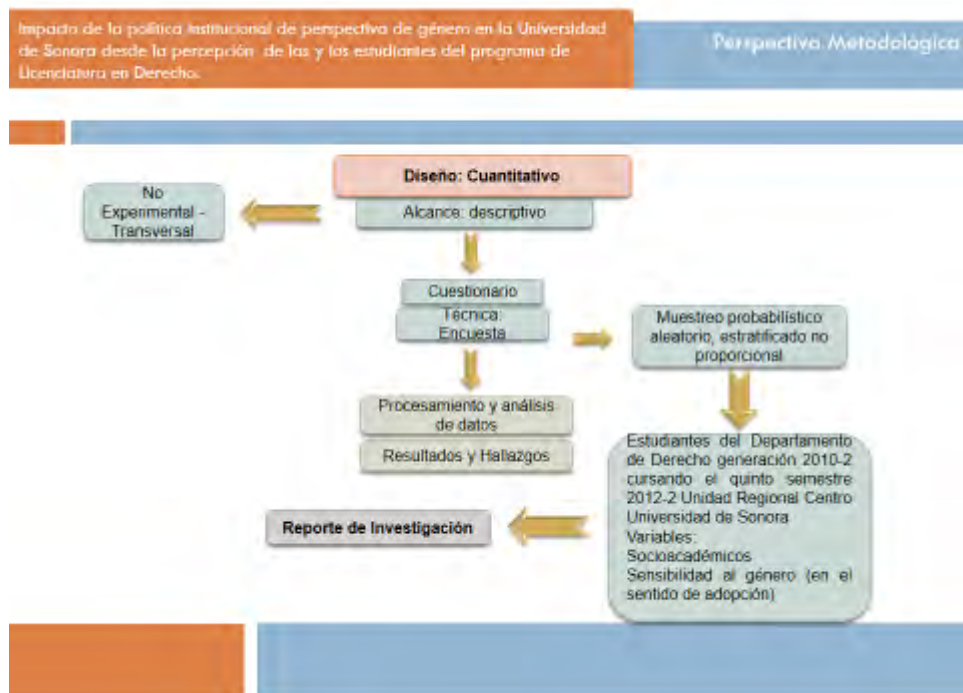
Impacto de la política institucional de perspectiva de género en la Universidad de Sonora desde la percepción de las y los estudiantes del programa de Licenciatura en Derecho.

Perspectiva Metodológica

Diseño: Cuantitativo

Alcance: descriptivo

No Experimental - Transversal

Cuestionario

Técnica: Encuesta

Muestreo probabilístico aleatorio, estratificado no proporcional

Procesamiento y análisis de datos

Resultados y Hallazgos

Estudiantes del Departamento de Derecho generación 2010-2 cursando el quinto semestre 2012-2 Unidad Regional Centro Universidad de Sonora
Variables:
Socioacadémicos
Sensibilidad al género (en el sentido de adopción)

Reporte de Investigación